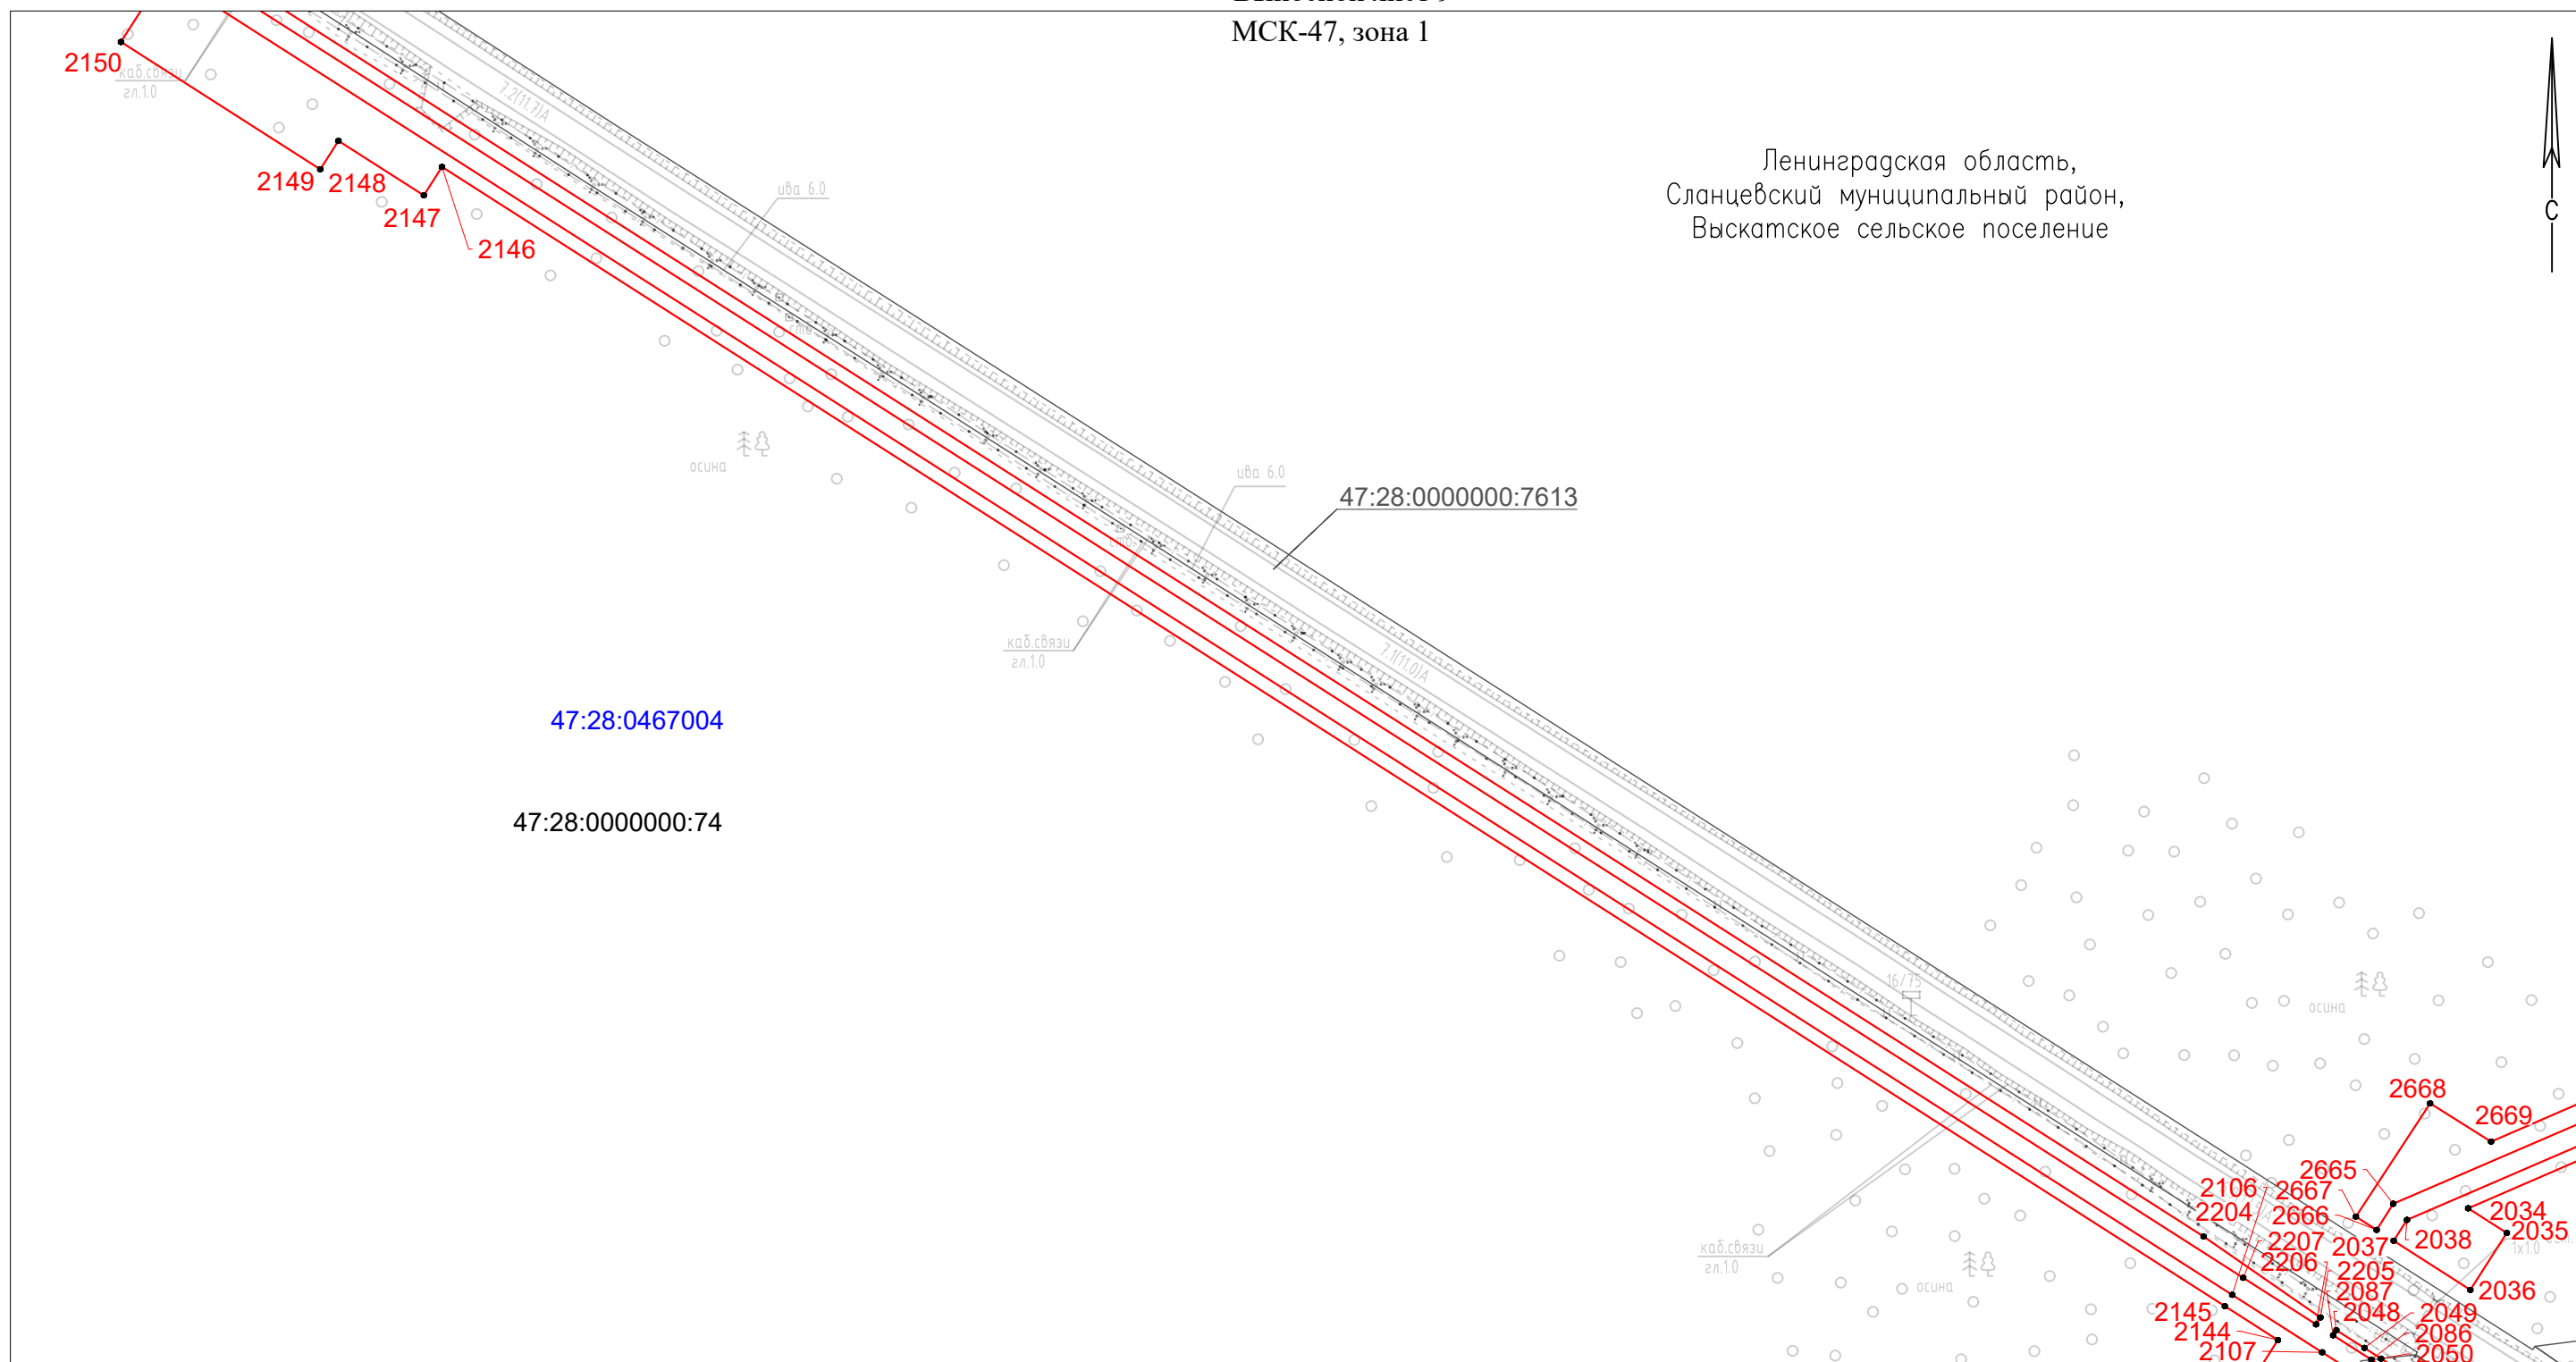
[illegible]
МСК-47, зона 1

Ленинградская область,
Сланцевский муниципальный район,
Выскатское сельское поселение

С

2150
каб.связи
гл.1.0
2149 2148
2147
2146
7.2(11.7)А
ива 6.0
осина
ива 6.0
47:28:0000000:7613
каб.связи
гл.1.0
7.1(11.0)А
47:28:0467004
47:28:0000000:74
16/75
осина
осина
каб.связи
гл.1.0
осина
2668
2669
2665
2106
2667
2204
2666
2034
2035
2038
2207
2037
2206
2205
2036
2087
2145
2048
2049
2144
2086
2107
2050